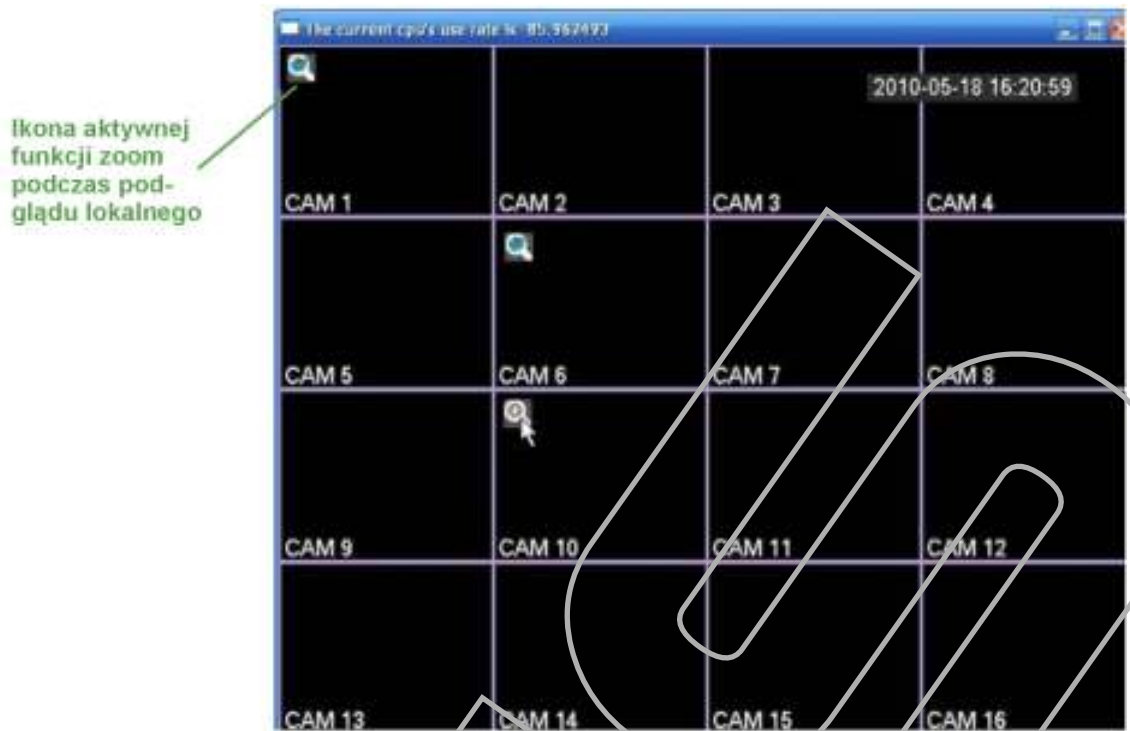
Ikona aktywnej funkcji zoom podczas podglądu lokalnego

The current cpu's use rate is 85.962493

2010-05-18 16:20:59

CAM 1
CAM 2
CAM 3
CAM 4
CAM 5
CAM 6
CAM 7
CAM 8
CAM 9
CAM 10
CAM 11
CAM 12
CAM 13
CAM 14
CAM 15
CAM 16